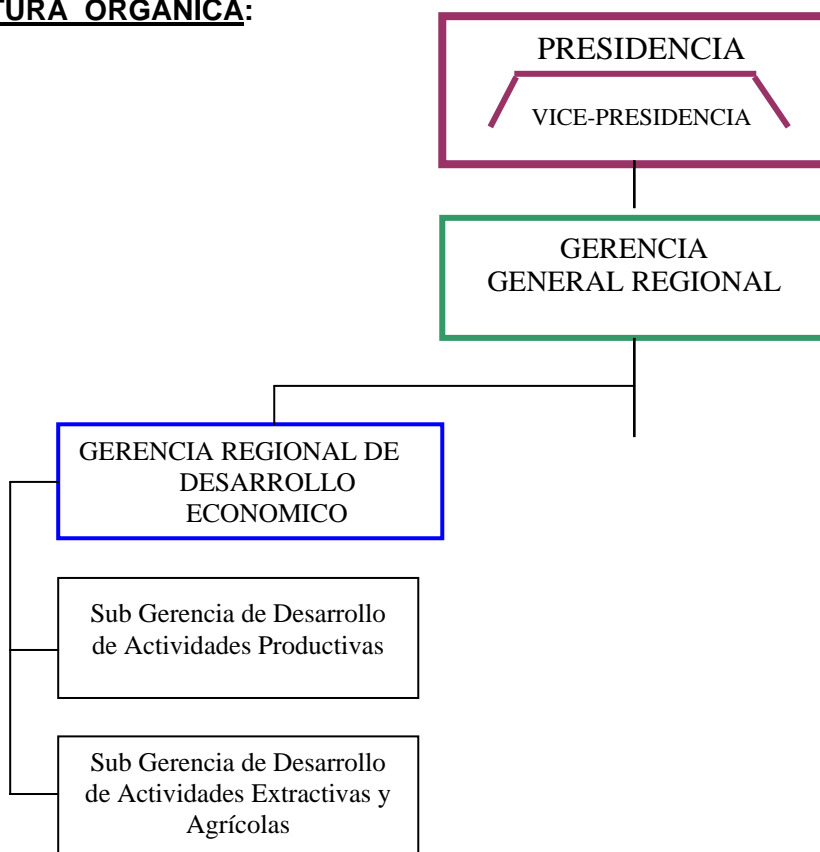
TURA ORGANICA:

PRESIDENCIA

VICE-PRESIDENCIA

GERENCIA GENERAL REGIONAL

GERENCIA REGIONAL DE DESARROLLO ECONOMICO

Sub Gerencia de Desarrollo de Actividades Productivas

Sub Gerencia de Desarrollo de Actividades Extractivas y Agrícolas